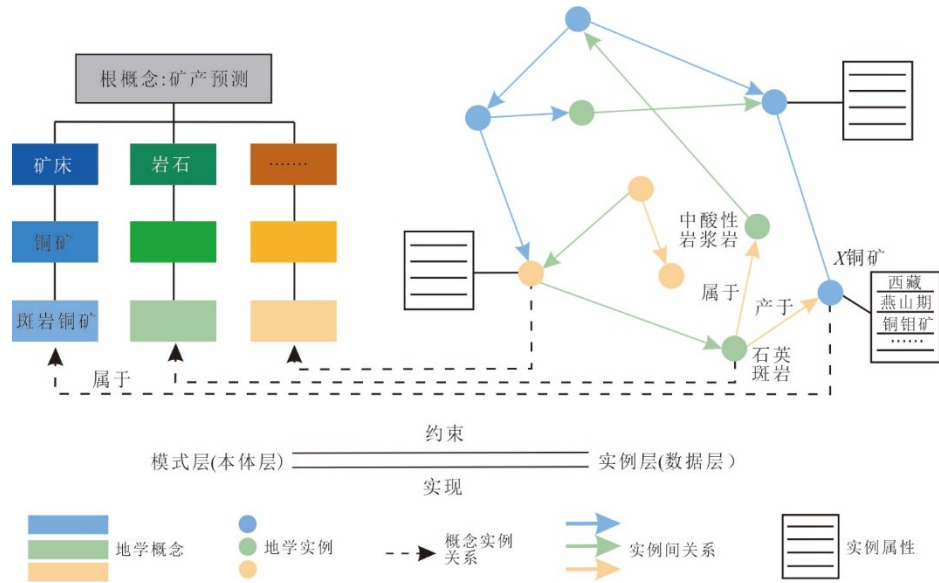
根概念:矿产预测

矿床
岩石
……
铜矿
斑岩铜矿

中酸性岩浆岩
X铜矿
西藏
燕山期
铜钼矿
……
属于
产于
石英斑岩
属于

约束
模式层(本体层)
实例层(数据层)
实现

地学概念
地学实例
概念实例关系
实例间关系
实例属性